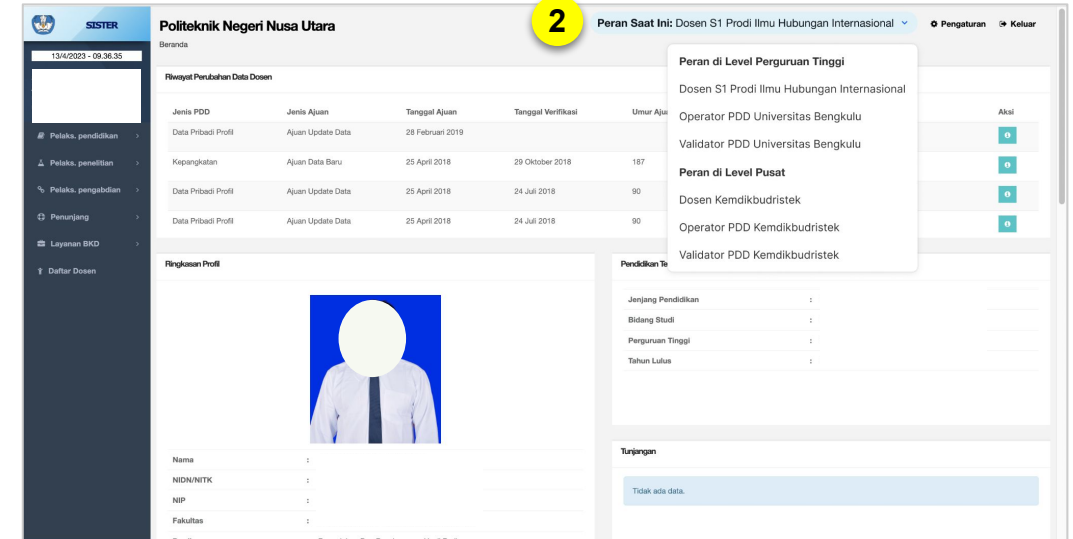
SISTER

13/4/2023 - 09.36.35

Pelaks. pendidikan
Pelaks. penelitian
Pelaks. pengabdian
Penunjang
Layanan BKD
Daftar Dosen

Politeknik Negeri Nusa Utara
Beranda

2

Peran Saat Ini: Dosen S1 Prodi Ilmu Hubungan Internasional

Pengaturan
Keluar

Peran di Level Perguruan Tinggi
Dosen S1 Prodi Ilmu Hubungan Internasional
Operator PDD Universitas Bengkulu
Validator PDD Universitas Bengkulu
Peran di Level Pusat
Dosen Kemdikbudristek
Operator PDD Kemdikbudristek
Validator PDD Kemdikbudristek

Riwayat Perubahan Data Dosen

| Jenis PDD | Jenis Ajuan | Tanggal Ajuan | Tanggal Verifikasi | Umur Aju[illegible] | Aksi |
|---|---|---|---|---|---|
| Data Pribadi Profil | Ajuan Update Data | 28 Februari 2019 | | | |
| Kepangkatan | Ajuan Data Baru | 25 April 2018 | 29 Oktober 2018 | 187 | |
| Data Pribadi Profil | Ajuan Update Data | 25 April 2018 | 24 Juli 2018 | 90 | |
| Data Pribadi Profil | Ajuan Update Data | 25 April 2018 | 24 Juli 2018 | 90 | |

Ringkasan Profil

Nama :
NIDN/NITK :
NIP :
Fakultas :

Pendidikan Te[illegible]

Jenjang Pendidikan :
Bidang Studi :
Perguruan Tinggi :
Tahun Lulus :

Tunjangan

Tidak ada data.